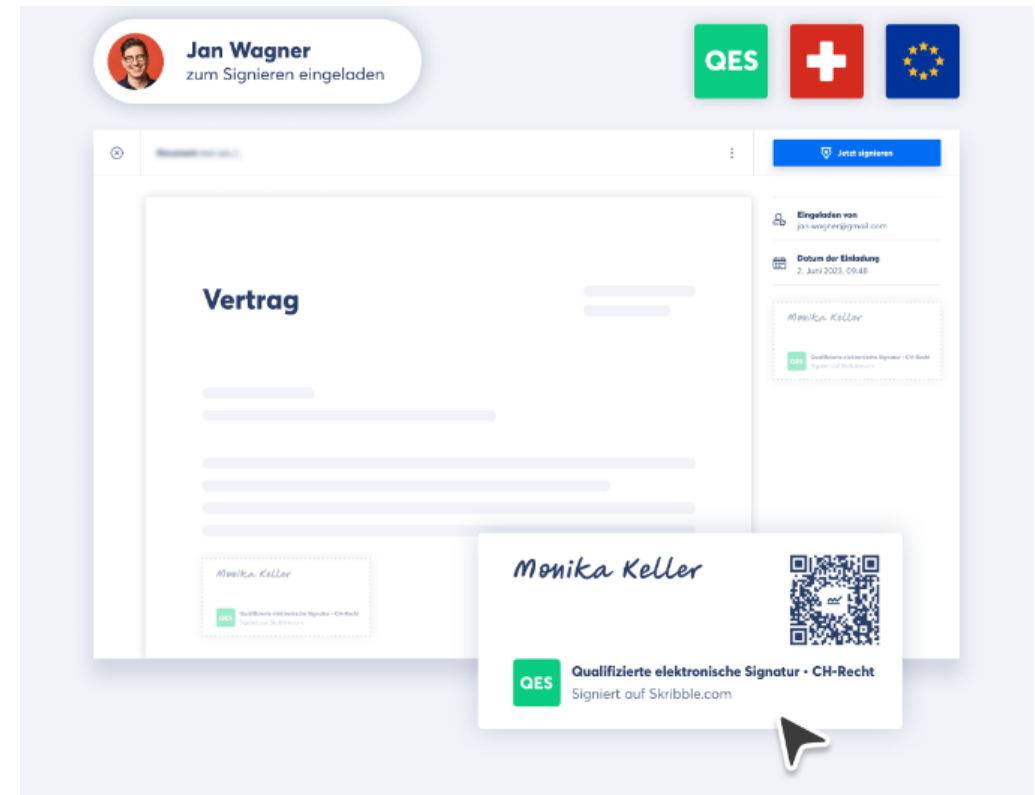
Jan Wagner
zum Signieren eingeladen

QES

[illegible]

Jetzt signieren

Eingeladen von
jan.wagner@gmail.com

Datum der Einladung
2. Juni 2023, 09:48

Monika Keller

QES Qualifizierte elektronische Signatur • CH-Recht
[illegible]

Vertrag

Monika Keller

QES Qualifizierte elektronische Signatur • CH-Recht
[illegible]

Monika Keller

QES
Qualifizierte elektronische Signatur • CH-Recht
Signiert auf Skribble.com